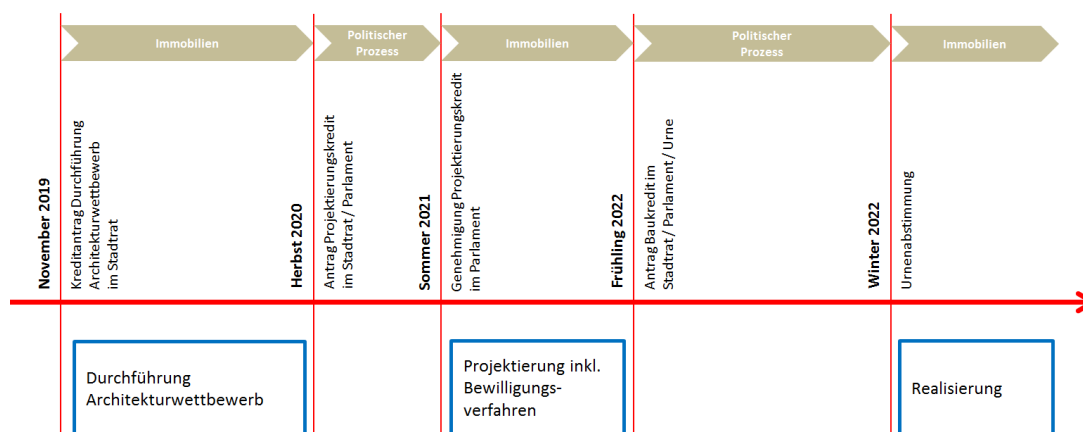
Immobilien

Politischer Prozess

Immobilien

Politischer Prozess

Immobilien

November 2019

Kreditantrag Durchführung Architekturwettbewerb im Stadtrat

Herbst 2020

Antrag Projektierungskredit im Stadtrat / Parlament

Sommer 2021

Genehmigung Projektierungskredit im Parlament

Frühling 2022

Antrag Baukredit im Stadtrat / Parlament / Urne

Winter 2022

Urnenabstimmung

Durchführung Architekturwettbewerb

Projektierung inkl. Bewilligungsverfahren

Realisierung